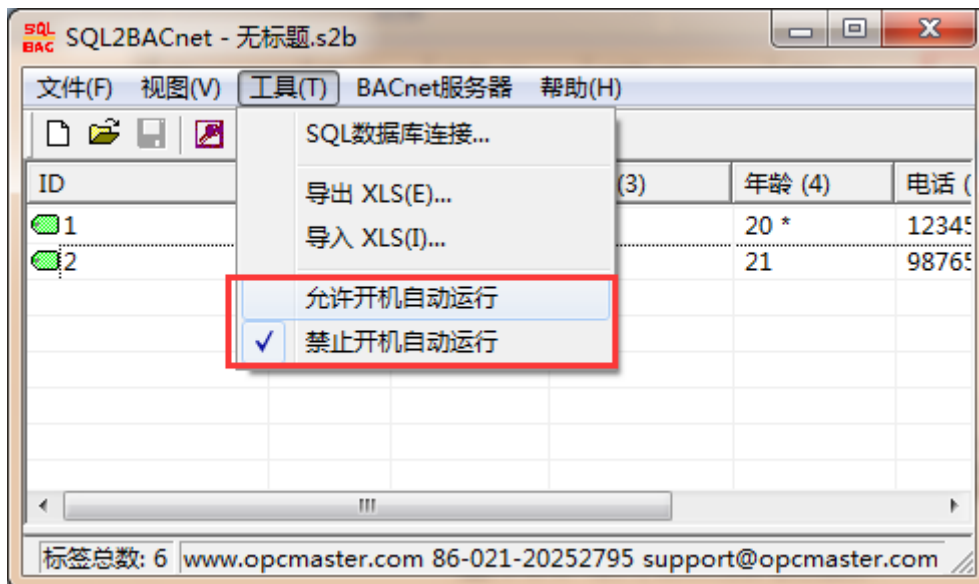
SQL BAC SQL2BACnet - 无标题.s2b

文件(F) 视图(V) 工具(T) BACnet服务器 帮助(H)

SQL数据库连接...

导出 XLS(E)...

导入 XLS(I)...

允许开机自动运行

✓ 禁止开机自动运行

| ID | | | (3) | 年龄 (4) | 电话 ( |
|---|---|---|---|---|---|
| 1 | | | | 20 * | 12345 |
| 2 | | | | 21 | 98765 |

III

标签总数: 6 www.opcmaster.com 86-021-20252795 support@opcmaster.com